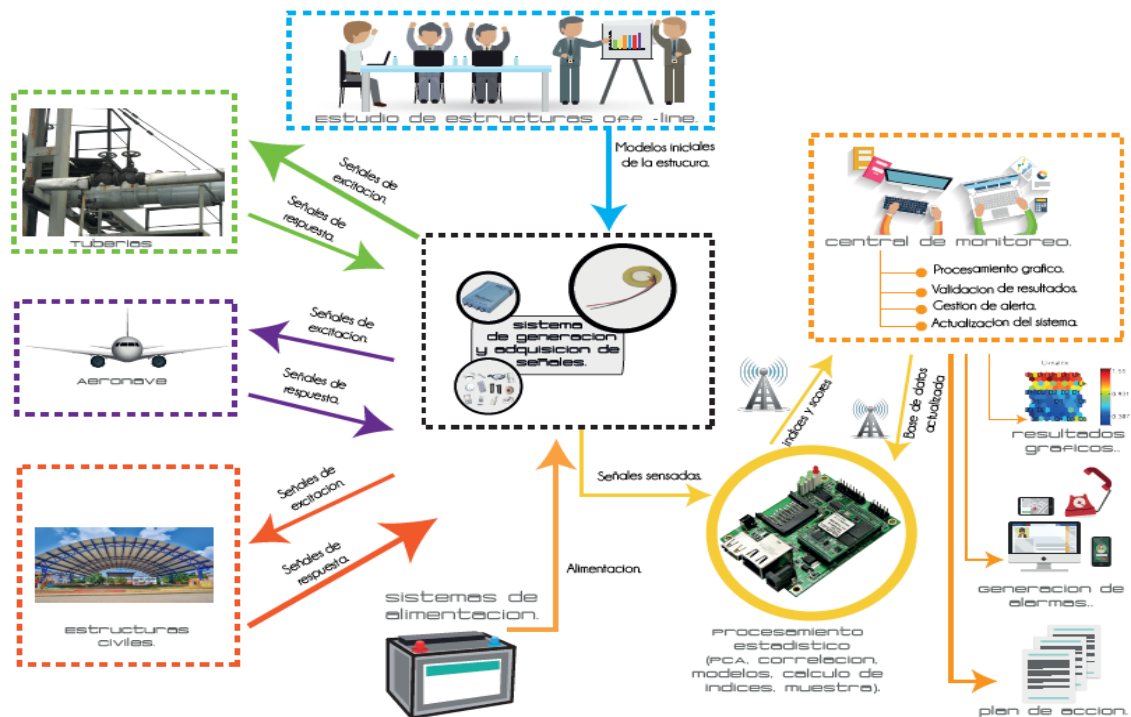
estudio de estructuras off -line.

Modelos iniciales de la estucura.

Tuberias

Señales de excitacion.

Señales de respuesta.

Aeronave

Señales de excitacion.

Señales de respuesta.

estructuras civiles.

Señales de excitacion.

Señales de respuesta.

sistema de generacion y adquisicion de señales.

Señales sensadas.

Alimentacion.

sistemas de alimentacion.

central de monitoreo.

Procesamiento grafico.
Validacion de resultados.
Gestion de alerta.
Actualizacion del sistema.

indices y scores

Base de datos actualizada

resultados graficos..

generacion de alarmas..

plan de accion.

procesamiento estadistico (PCA, correlacion, modelos, calculo de indices, muestra).